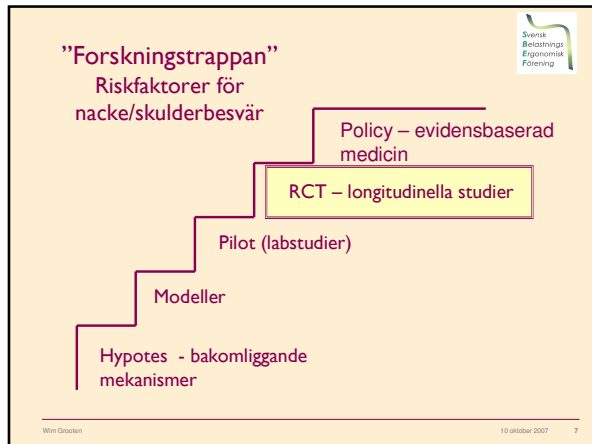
Svensk
Belastnings
Ergonomisk
Förening

”Forskningstrappan”
Riskfaktorer för nacke/skulderbesvär

Policy – evidensbaserad medicin

RCT – longitudinella studier

Pilot (labstudier)

Modeller

Hypotes - bakomliggande mekanismer

Wim Grooten

10 oktober 2007

7